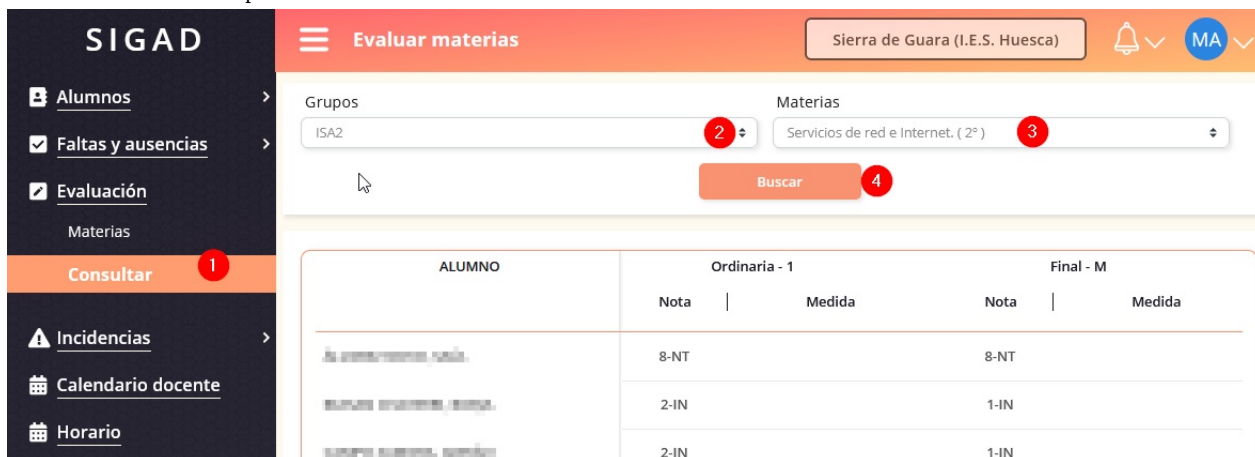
SIGAD

Alumnos

Faltas y ausencias

Evaluación

Materias

Consultar 1

Incidencias

Calendario docente

Horario

Evaluar materias

Sierra de Guara (I.E.S. Huesca)

MA

Grupos

ISA2 2

Materias

Servicios de red e Internet. ( 2° ) 3

Buscar 4

| ALUMNO | Ordinaria - 1 Nota | Ordinaria - 1 Medida | Final - M Nota | Final - M Medida |
|---|---|---|---|---|
| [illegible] | 8-NT | | 8-NT | |
| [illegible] | 2-IN | | 1-IN | |
| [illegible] | 2-IN | | 1-IN | |